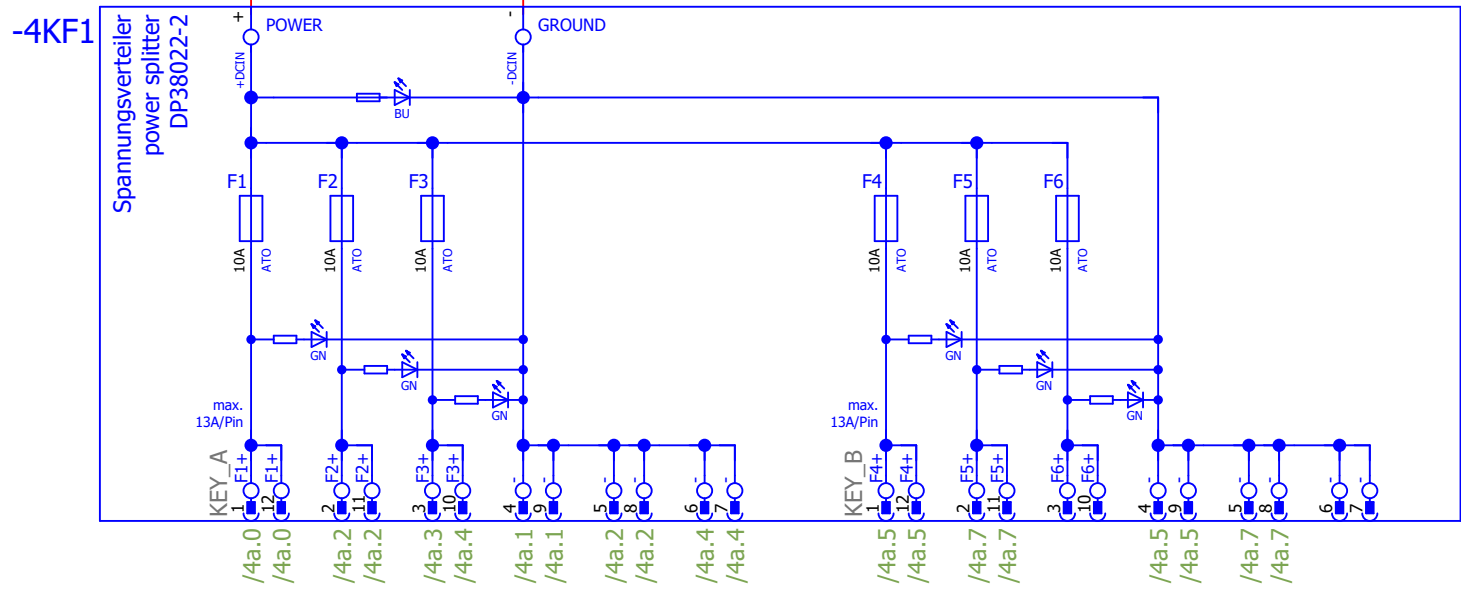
-4KF1

Spannungsverteiler
power splitter
DP38022-2

+ POWER
+DCIN

- GROUND
-DCIN

BU

F1 10A ATO
F2 10A ATO
F3 10A ATO
F4 10A ATO
F5 10A ATO
F6 10A ATO

GN
GN
GN
GN
GN
GN

max.
13A/Pin

max.
13A/Pin

KEY_A
F1+ 1
F1+ 12
F2+ 2
F2+ 11
F3+ 3
F3+ 10
- 4
- 9
- 5
- 8
- 6
- 7

KEY_B
F4+ 1
F4+ 12
F5+ 2
F5+ 11
F6+ 3
F6+ 10
- 4
- 9
- 5
- 8
- 6
- 7

/4a.0
/4a.0
/4a.2
/4a.2
/4a.3
/4a.4
/4a.1
/4a.1
/4a.2
/4a.2
/4a.4
/4a.4
/4a.5
/4a.5
/4a.7
/4a.7
/4a.5
/4a.5
/4a.7
/4a.7